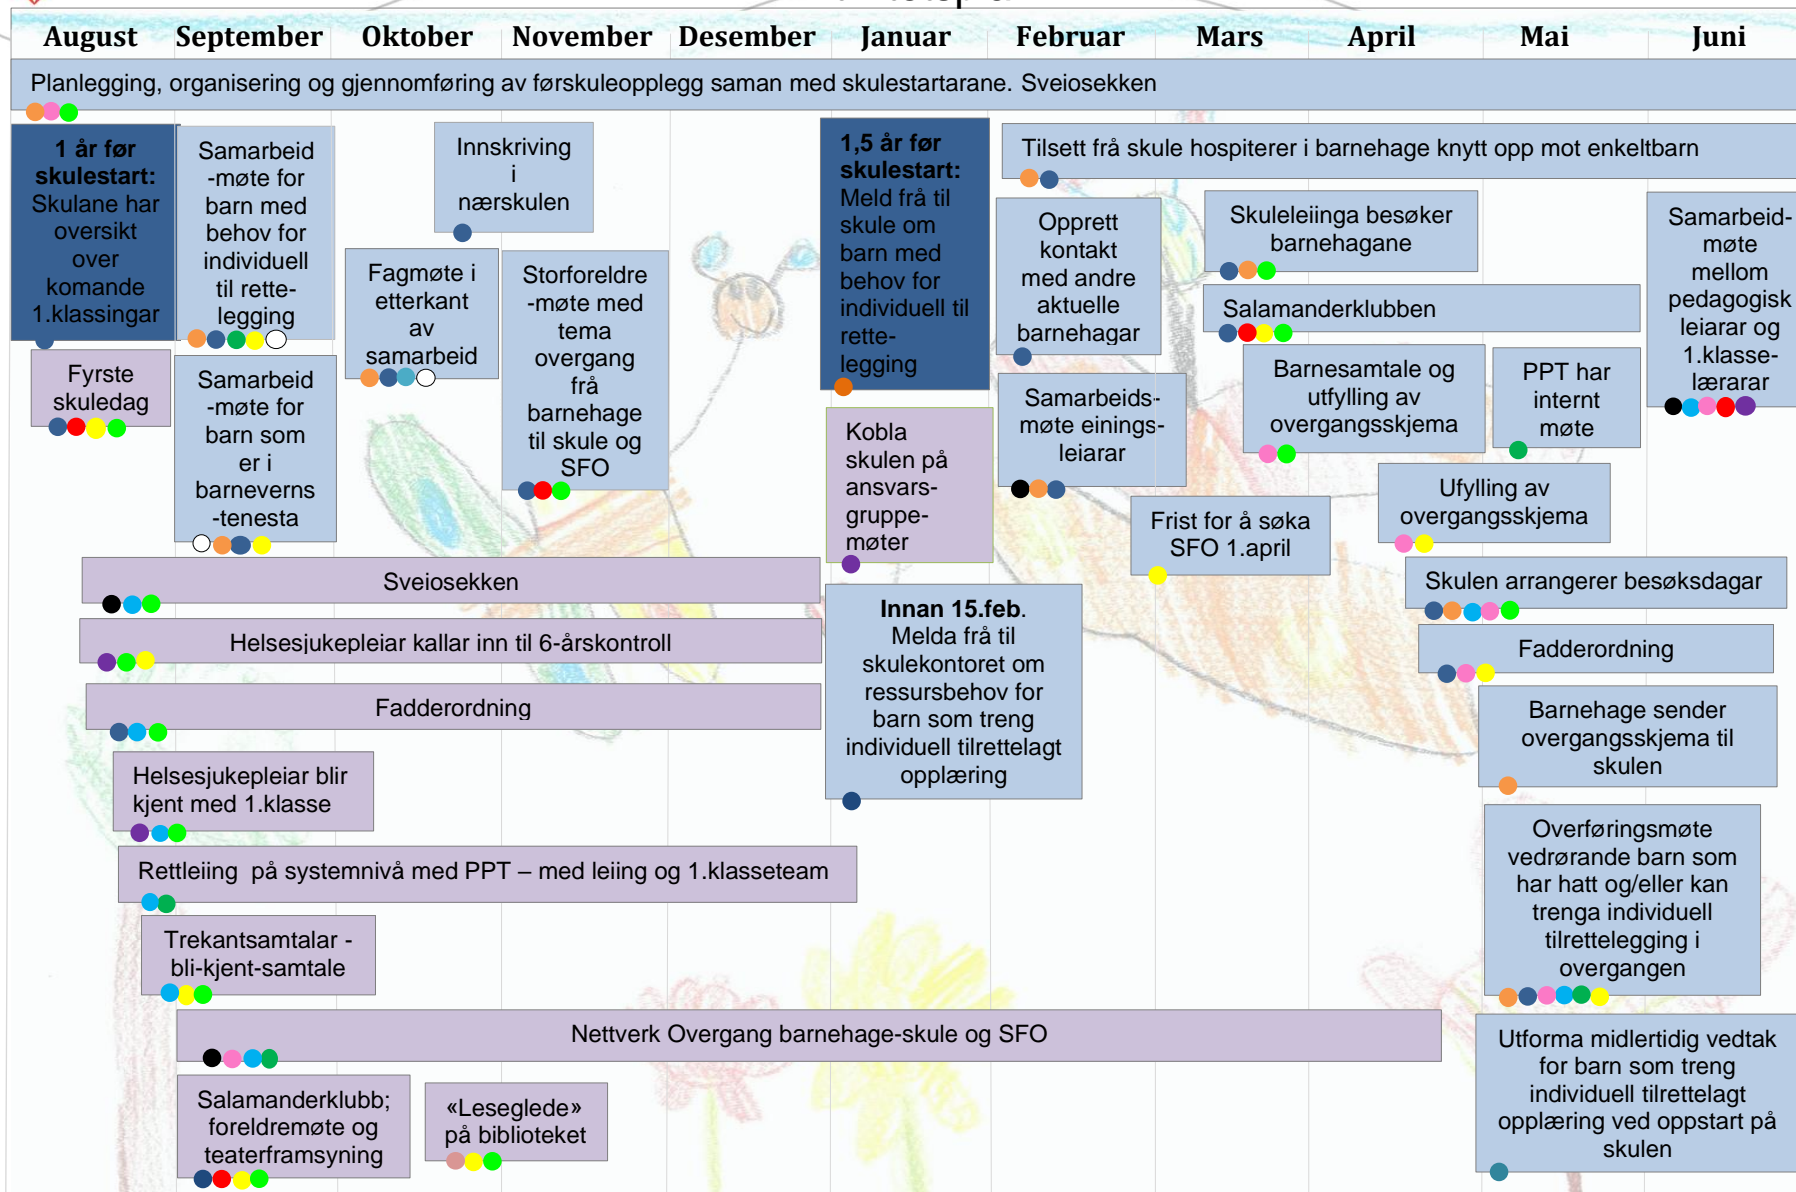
August September Oktober November Desember Januar Februar Mars April Mai Juni

Planlegging, organisering og gjennomføring av førskuleopplegg saman med skulestartarane. Sveiosekken

1 år før skulestart: Skulane har oversikt over komande 1.klassingar

Samarbeid -møte for barn med behov for individuell til rette-legging

Innskriving i nærskulen

1,5 år før skulestart: Meld frå til skule om barn med behov for individuell til rette-legging

Tilsett frå skule hospiterer i barnehage knytt opp mot enkeltbarn

Fagmøte i etterkant av samarbeid

Storforeldre -møte med tema overgang frå barnehage til skule og SFO

Opprett kontakt med andre aktuelle barnehagar

Skuleleiinga besøker barnehagane

Samarbeid-møte mellom pedagogisk leiarar og 1.klasse-lærarar

Salamanderklubben

Fyrste skuledag

Samarbeid -møte for barn som er i barneverns -tenesta

Barnesamtale og utfylling av overgangsskjema

PPT har internt møte

Kobla skulen på ansvars-gruppe-møter

Samarbeids-møte einings-leiarar

Ufylling av overgangsskjema

Frist for å søka SFO 1.april

Sveiosekken

Skulen arrangerer besøksdagar

Helsesjukepleiar kallar inn til 6-årskontroll

Innan 15.feb. Melda frå til skulekontoret om ressursbehov for barn som treng individuell tilrettelagt opplæring

Fadderordning

Fadderordning

Barnehage sender overgangsskjema til skulen

Helsesjukepleiar blir kjent med 1.klasse

Overføringsmøte vedrørande barn som har hatt og/eller kan trenga individuell tilrettelegging i overgangen

Rettleiing på systemnivå med PPT – med leiing og 1.klasseteam

Trekantsamtalar - bli-kjent-samtale

Nettverk Overgang barnehage-skule og SFO

Utforma midlertidig vedtak for barn som treng individuell tilrettelagt opplæring ved oppstart på skulen

Salamanderklubb; foreldremøte og teaterframsyning

«Leseglede» på biblioteket